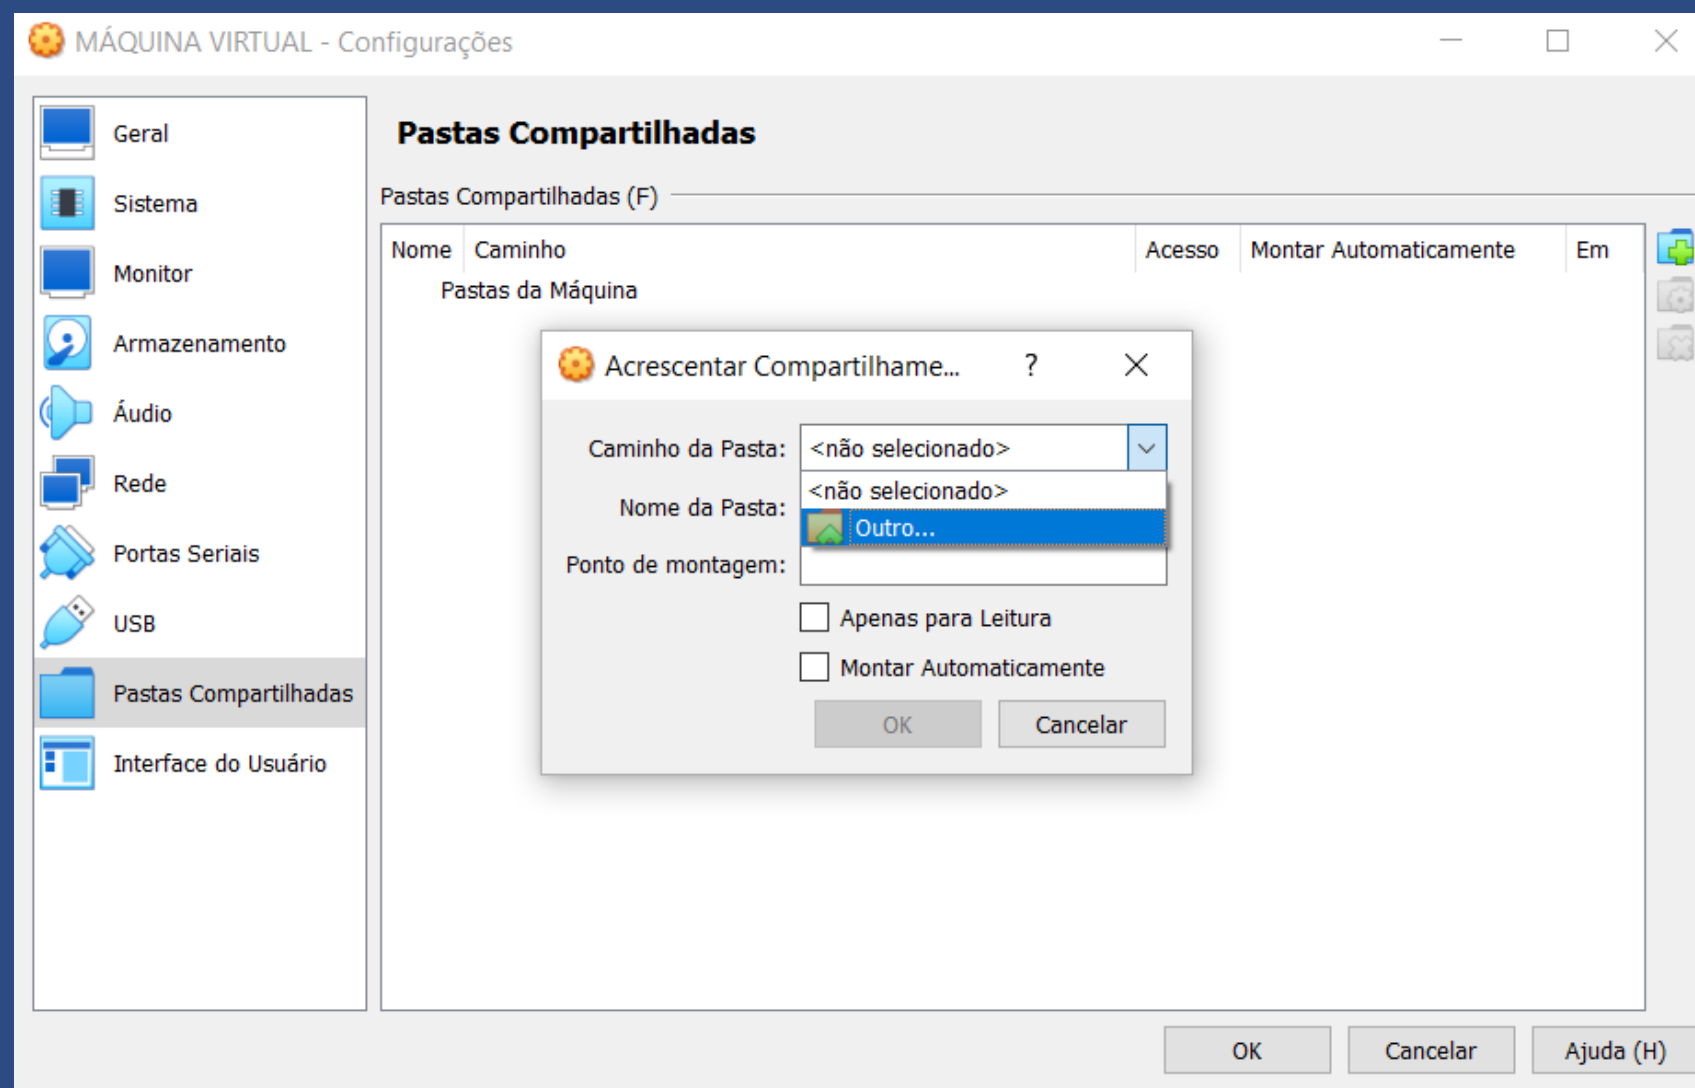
MÁQUINA VIRTUAL - Configurações

Geral
Sistema
Monitor
Armazenamento
Áudio
Rede
Portas Seriais
USB
Pastas Compartilhadas
Interface do Usuário

Pastas Compartilhadas

Pastas Compartilhadas (F)

| Nome | Caminho | Acesso | Montar Automaticamente | Em |
|---|---|---|---|---|
| Pastas da Máquina | | | | |

Acrescentar Compartilhame... ?

Caminho da Pasta: <não selecionado>
<não selecionado>
Outro...
Nome da Pasta:
Ponto de montagem:
Apenas para Leitura
Montar Automaticamente
OK
Cancelar

OK
Cancelar
Ajuda (H)